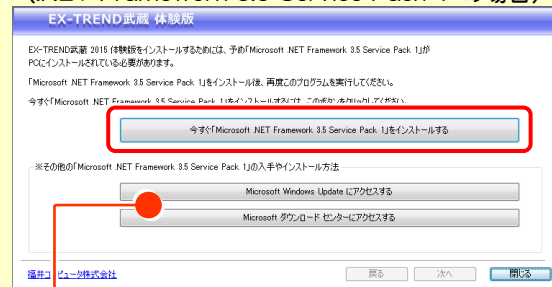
EX-TREND武蔵 体験版

EX-TREND武蔵 2015 体験版をインストールするためには、予め「Microsoft .NET Framework 3.5 Service Pack 1」がPCにインストールされている必要があります。

「Microsoft .NET Framework 3.5 Service Pack 1」をインストール後、再度このプログラムを実行してください。

今すぐ「Microsoft .NET Framework 3.5 Service Pack 1」をインストールするには、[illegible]

今すぐ「Microsoft .NET Framework 3.5 Service Pack 1」をインストールする

※その他の「Microsoft .NET Framework 3.5 Service Pack 1」の入手やインストール方法

Microsoft Windows Update にアクセスする

Microsoft ダウンロード センターにアクセスする

福井コ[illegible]ュータ株式会社

戻る

次へ

閉じる